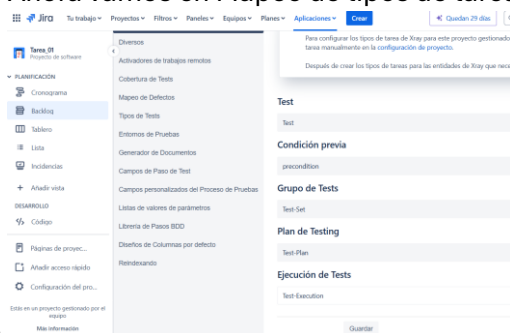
Ahora vamos en Mapeo de tipos de tarea

Jira Tu trabajo Proyectos Filtros Paneles Equipos Planes Aplicaciones Crear Quedan 29 días

Tareas_01
Proyecto de software

PLANIFICACIÓN
Cronograma
Backlog
Tablero
Lista
Incidencias
Añadir vista

DESARROLLO
Código

Páginas de proyec...
Añadir acceso rápido
Configuración del pro...

Estás en un proyecto gestionado por el equipo
Más información

Diversos
Activadores de trabajos remotos
Cobertura de Tests
Mapeo de Defectos
Tipos de Tests
Entornos de Pruebas
Generador de Documentos
Campos de Paso de Test
Campos personalizados del Proceso de Pruebas
Listas de valores de parámetros
Librería de Pasos BDD
Diseños de Columnas por defecto
Reindexando

Para configurar los tipos de tarea de Xray para este proyecto gestionado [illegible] tarea manualmente en la configuración de proyecto.

Después de crear los tipos de tareas para las entidades de Xray que nece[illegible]

Test
Test

Condición previa
precondition

Grupo de Tests
Test-Set

Plan de Testing
Test-Plan

Ejecución de Tests
Test-Execution

Guardar